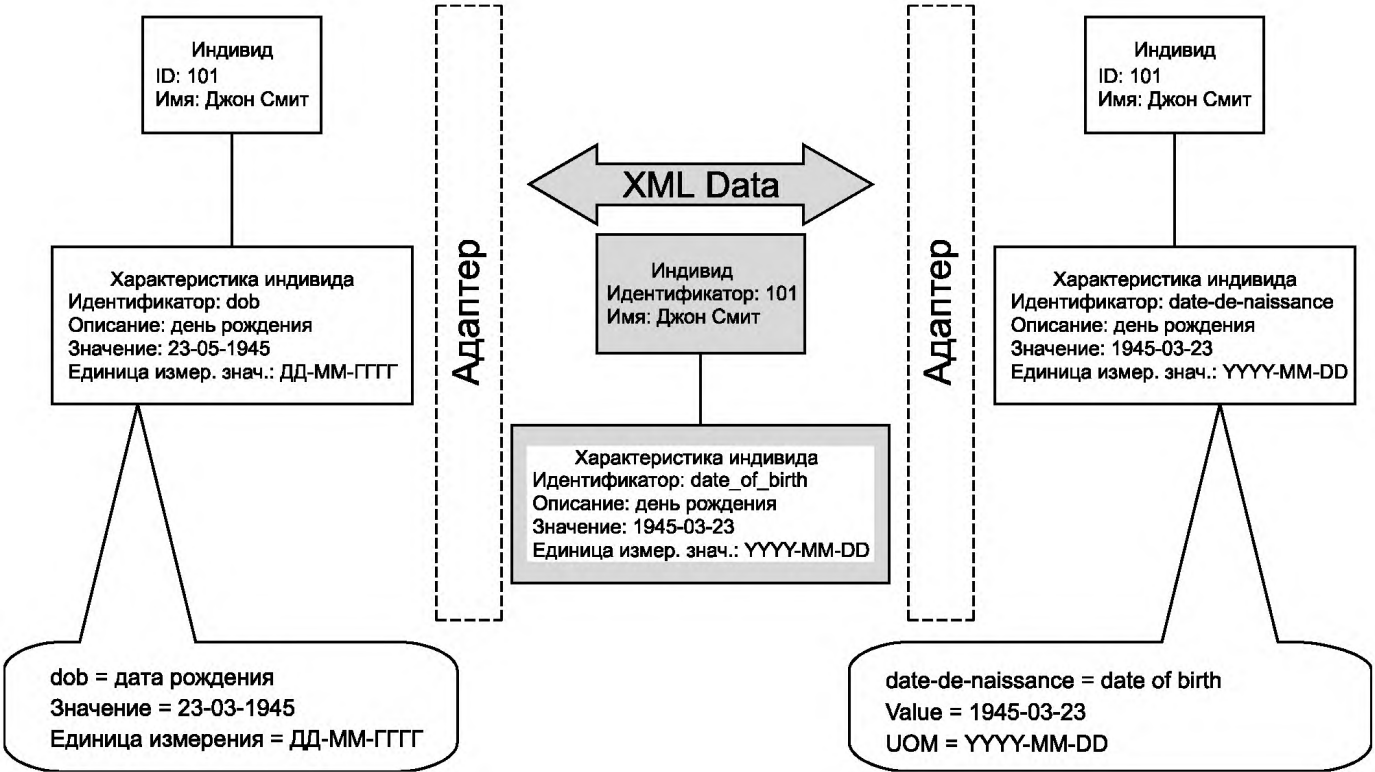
Индивид
ID: 101
Имя: Джон Смит

Характеристика индивида
Идентификатор: dob
Описание: день рождения
Значение: 23-05-1945
Единица измер. знач.: ДД-ММ-ГГГГ

dob = дата рождения
Значение = 23-03-1945
Единица измерения = ДД-ММ-ГГГГ

Адаптер

XML Data

Индивид
Идентификатор: 101
Имя: Джон Смит

Характеристика индивида
Идентификатор: date_of_birth
Описание: день рождения
Значение: 1945-03-23
Единица измер. знач.: YYYY-MM-DD

Адаптер

Индивид
ID: 101
Имя: Джон Смит

Характеристика индивида
Идентификатор: date-de-naissance
Описание: день рождения
Значение: 1945-03-23
Единица измер. знач.: YYYY-MM-DD

date-de-naissance = date of birth
Value = 1945-03-23
UOM = YYYY-MM-DD